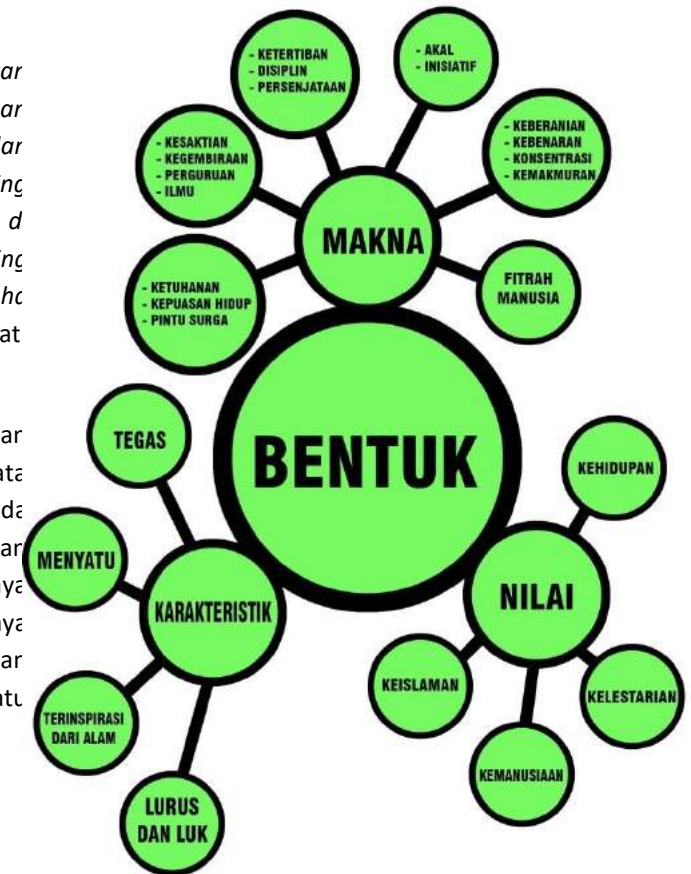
ar
ar
lar
ing
d
ing
hc
at

ar
ata
da
ar
ya
ya
ar
ntu

- KETERTIBAN
- DISIPLIN
- PERSENJATAAN

- AKAL
- INISIATIF

- KESAKTIAN
- KEGEMBIRAAN
- PERGURUAN
- ILMU

- KEBERANIAN
- KEBENARAN
- KONSENTRASI
- KEMAKMURAN

MAKNA

- KETUHANAN
- KEPUASAN HIDUP
- PINTU SURGA

FITRAH MANUSIA

BENTUK

TEGAS

MENYATU

KARAKTERISTIK

TERINSPIRASI DARI ALAM

LURUS DAN LUK

KEHIDUPAN

NILAI

KEISLAMAN

KELESTARIAN

KEMANUSIAAN